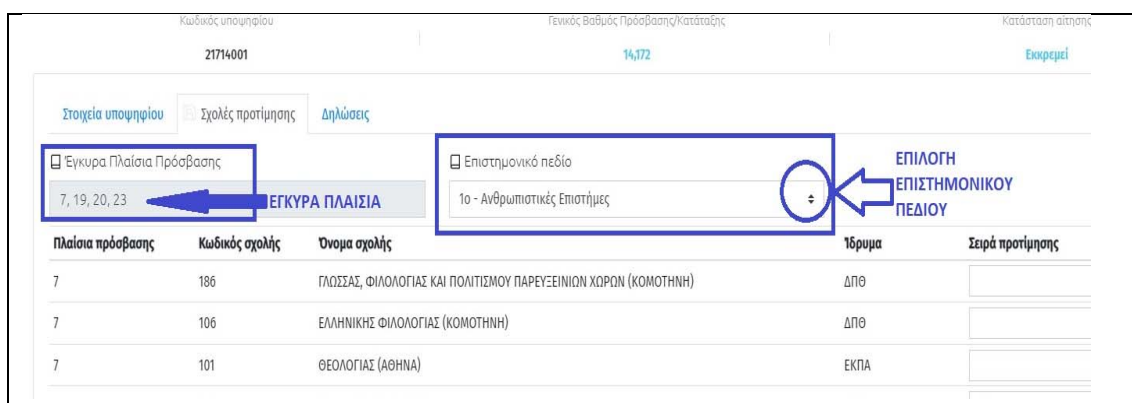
Κωδικός υποψηφίου
21714001

Γενικός Βαθμός Πρόσβασης/Κατάταξης
14,172

Κατάσταση αίτησης
Εκκρεμεί

Στοιχεία υποψηφίου | Σχολές προτίμησης | Δηλώσεις

Έγκυρα Πλαίσια Πρόσβασης
7, 19, 20, 23

ΕΓΚΥΡΑ ΠΛΑΙΣΙΑ

Επιστημονικό πεδίο
1ο - Ανθρωπιστικές Επιστήμες

ΕΠΙΛΟΓΗ ΕΠΙΣΤΗΜΟΝΙΚΟΥ ΠΕΔΙΟΥ

| Πλαίσια πρόσβασης | Κωδικός σχολής | Όνομα σχολής | Ίδρυμα | Σειρά προτίμησης |
|---|---|---|---|---|
| 7 | 186 | ΓΛΩΣΣΑΣ, ΦΙΛΟΛΟΓΙΑΣ ΚΑΙ ΠΟΛΙΤΙΣΜΟΥ ΠΑΡΕΥΞΕΙΝΙΩΝ ΧΩΡΩΝ (ΚΟΜΟΤΗΝΗ) | ΔΠΘ | |
| 7 | 106 | ΕΛΛΗΝΙΚΗΣ ΦΙΛΟΛΟΓΙΑΣ (ΚΟΜΟΤΗΝΗ) | ΔΠΘ | |
| 7 | 101 | ΘΕΟΛΟΓΙΑΣ (ΑΘΗΝΑ) | ΕΚΠΑ | |